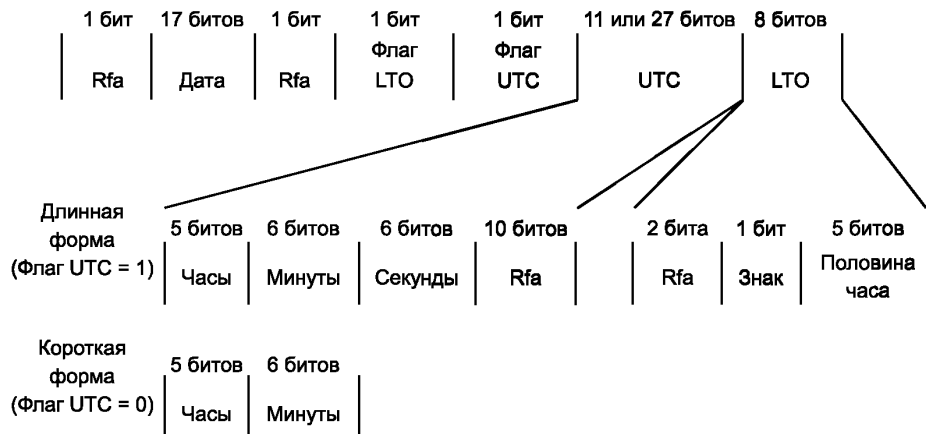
1 бит | 17 битов | 1 бит | 1 бит | 1 бит | 11 или 27 битов | 8 битов

Rfa | Дата | Rfa | Флаг LTO | Флаг UTC | UTC | LTO

Длинная форма (Флаг UTC = 1)

5 битов | 6 битов | 6 битов | 10 битов

Часы | Минуты | Секунды | Rfa

2 бита | 1 бит | 5 битов

Rfa | Знак | Половина часа

Короткая форма (Флаг UTC = 0)

5 битов | 6 битов

Часы | Минуты